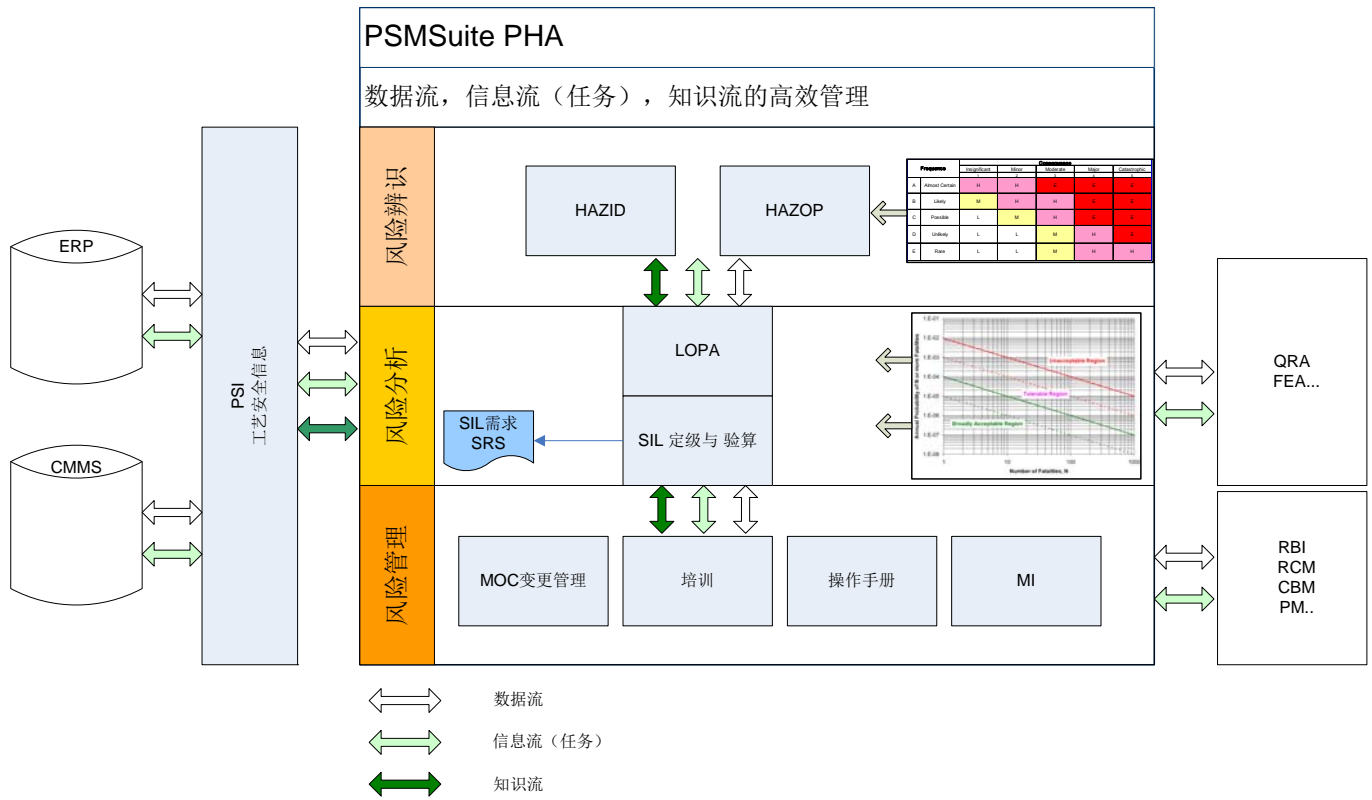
PSMSuite PHA

数据流，信息流（任务），知识流的高效管理

风险辨识

HAZID

HAZOP

| Frequence | | Consequence | | | | |
|---|---|---|---|---|---|---|
| | | Insignificant | Minor | Moderate | Major | Catastrophic |
| A | Almost Certain | H | H | E | E | E |
| B | Likely | M | H | H | E | E |
| C | Possible | L | M | H | E | E |
| D | Unlikely | L | L | M | H | E |
| E | Rare | L | L | M | H | H |

风险分析

LOPA

SIL 定级与 验算

SIL需求
SRS

Unacceptable Region

Tolerable Region

Broadly Acceptable Region

Number of Fatalities, N

风险管理

MOC变更管理

培训

操作手册

MI

ERP

CMMS

PSI
工艺安全信息

QRA
FEA...

RBI
RCM
CBM
PM..

数据流

信息流（任务）

知识流